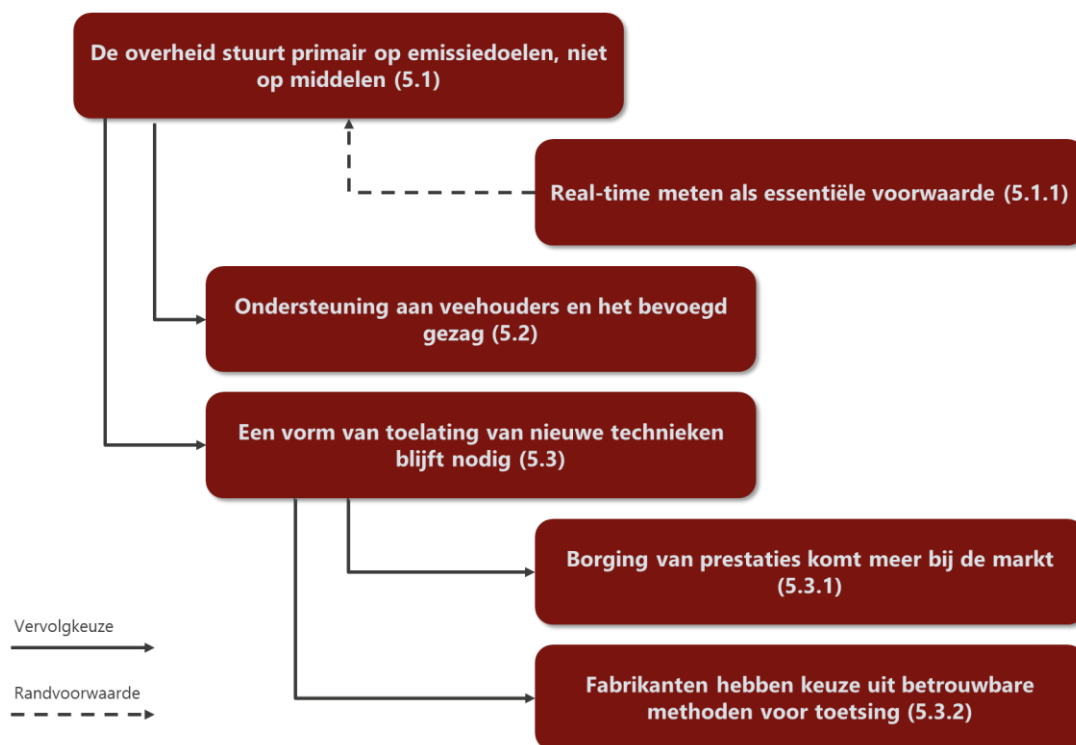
De overheid stuurt primair op emissiedoelen, niet op middelen (5.1)

Real-time meten als essentiële voorwaarde (5.1.1)

Ondersteuning aan veehouders en het bevoegd gezag (5.2)

Een vorm van toelating van nieuwe technieken blijft nodig (5.3)

Borging van prestaties komt meer bij de markt (5.3.1)

Fabrikanten hebben keuze uit betrouwbare methoden voor toetsing (5.3.2)

Vervolgkeuze

Randvoorwaarde